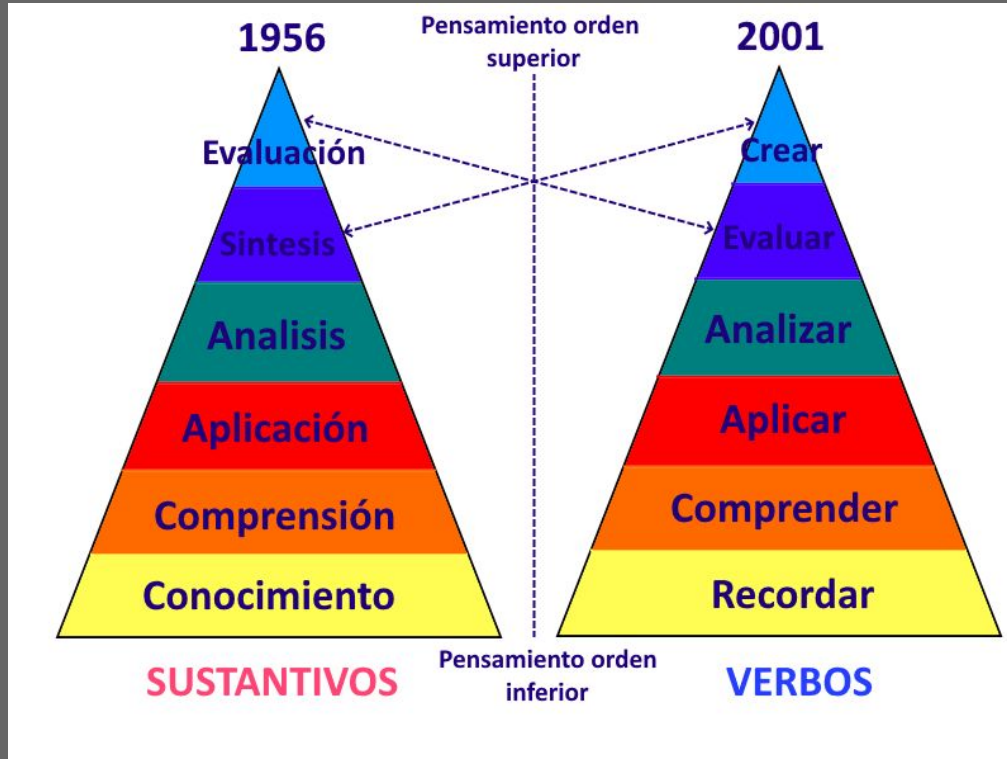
1956

Pensamiento orden superior

2001

Evaluación

Sintesis

Analisis

Aplicación

Comprensión

Conocimiento

Crear

Evaluar

Analizar

Aplicar

Comprender

Recordar

SUSTANTIVOS

Pensamiento orden inferior

VERBOS